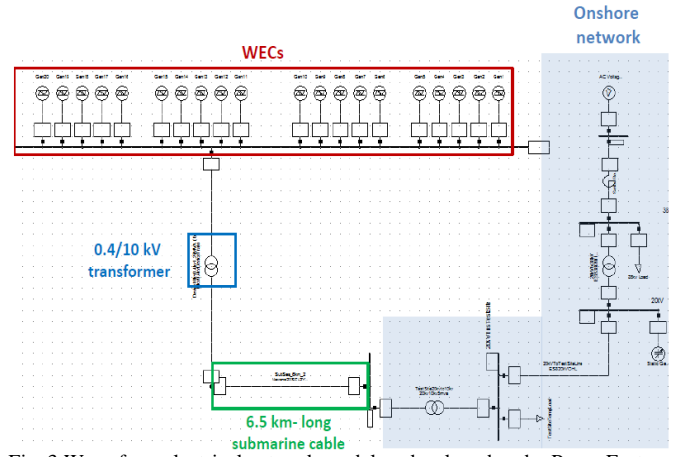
Onshore network

WECs

Gen20 Gen19 Gen18 Gen17 Gen16 Gen15 Gen14 Gen13 Gen12 Gen11 Gen10 Gen9 Gen8 Gen7 Gen6 Gen5 Gen4 Gen3 Gen2 Gen1

AC Voltag..

0.4/10 kV transformer

20kV Load

20kV

SubSea_Ban_2

6.5 km- long submarine cable

Fig. 3 Wave farm electrical network model used to describe the PowerFactory